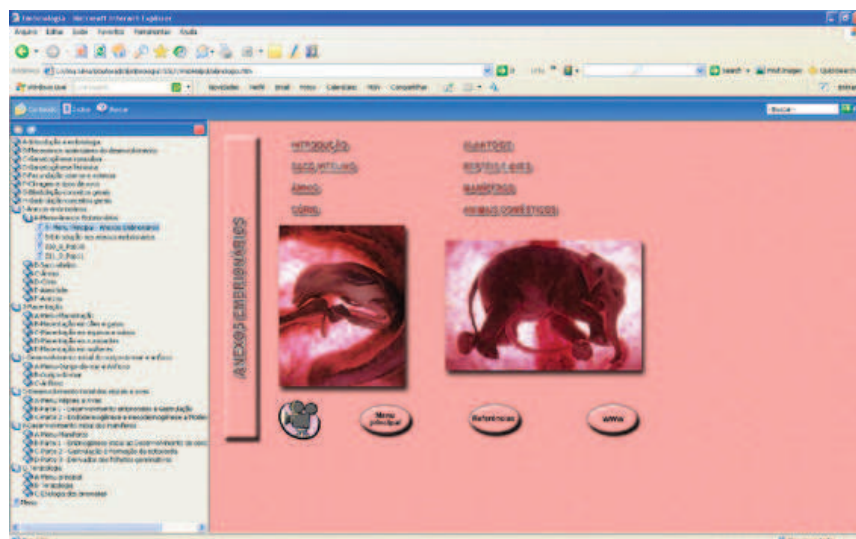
Embriologia - Microsoft Internet Explorer

Arquivo Editar Exibir Favoritos Ferramentas Ajuda

Conteúdo Índice Buscar

ANEXOS EMBRIONÁRIOS

INTRODUÇÃO

SACO VITELINO

ÂMNIO

CÓRIO

ALANTOIDE

RÉPTEIS E AVES

MAMÍFEROS

ANEXOS CORIÔNICOS

Menu principal

Referências

www

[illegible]